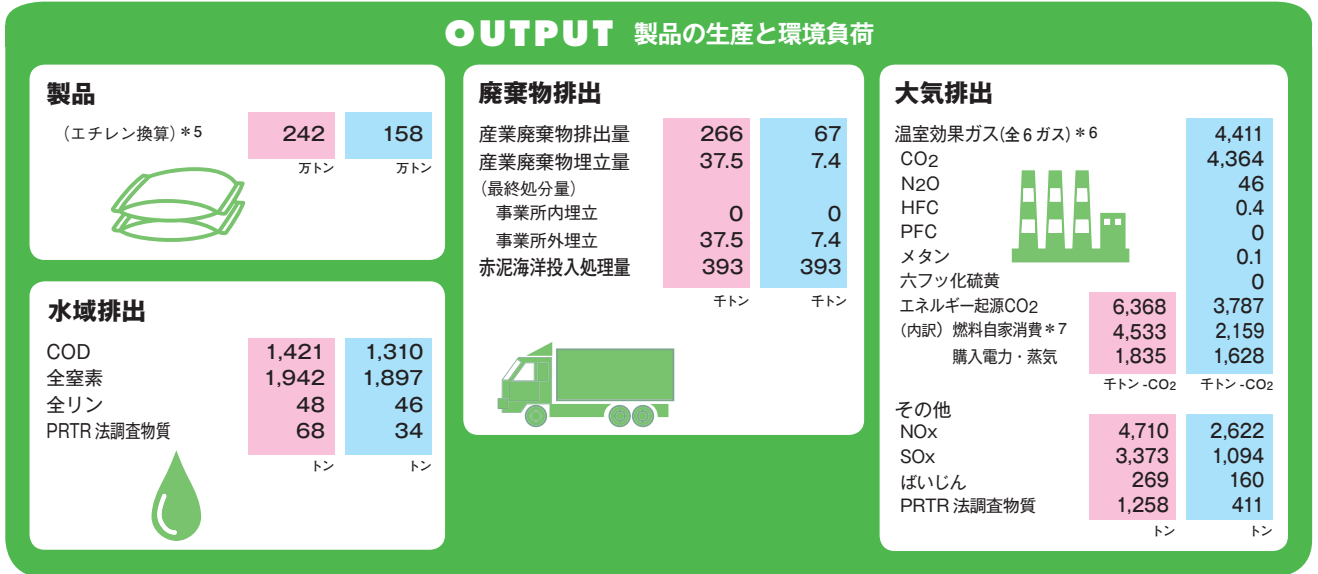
OUTPUT 製品の生産と環境負荷

製品

| | | |
|---|---|---|
| （エチレン換算）＊5 | 242 | 158 |
| | 万トン | 万トン |

水域排出

| | | |
|---|---|---|
| COD | 1,421 | 1,310 |
| 全窒素 | 1,942 | 1,897 |
| 全リン | 48 | 46 |
| PRTR 法調査物質 | 68 | 34 |
| | トン | トン |

廃棄物排出

| | | |
|---|---|---|
| 産業廃棄物排出量 | 266 | 67 |
| 産業廃棄物埋立量 | 37.5 | 7.4 |
| （最終処分量） | | |
| 事業所内埋立 | 0 | 0 |
| 事業所外埋立 | 37.5 | 7.4 |
| 赤泥海洋投入処理量 | 393 | 393 |
| | 千トン | 千トン |

大気排出

| | | |
|---|---|---|
| 温室効果ガス(全6ガス)＊6 | | 4,411 |
| $CO_2$ | | 4,364 |
| $N_2O$ | | 46 |
| HFC | | 0.4 |
| PFC | | 0 |
| メタン | | 0.1 |
| 六フッ化硫黄 | | 0 |
| エネルギー起源$CO_2$ | 6,368 | 3,787 |
| （内訳）燃料自家消費＊7 | 4,533 | 2,159 |
| 購入電力・蒸気 | 1,835 | 1,628 |
| | 千トン-$CO_2$ | 千トン-$CO_2$ |

その他

| | | |
|---|---|---|
| NOx | 4,710 | 2,622 |
| SOx | 3,373 | 1,094 |
| ばいじん | 269 | 160 |
| PRTR 法調査物質 | 1,258 | 411 |
| | トン | トン |